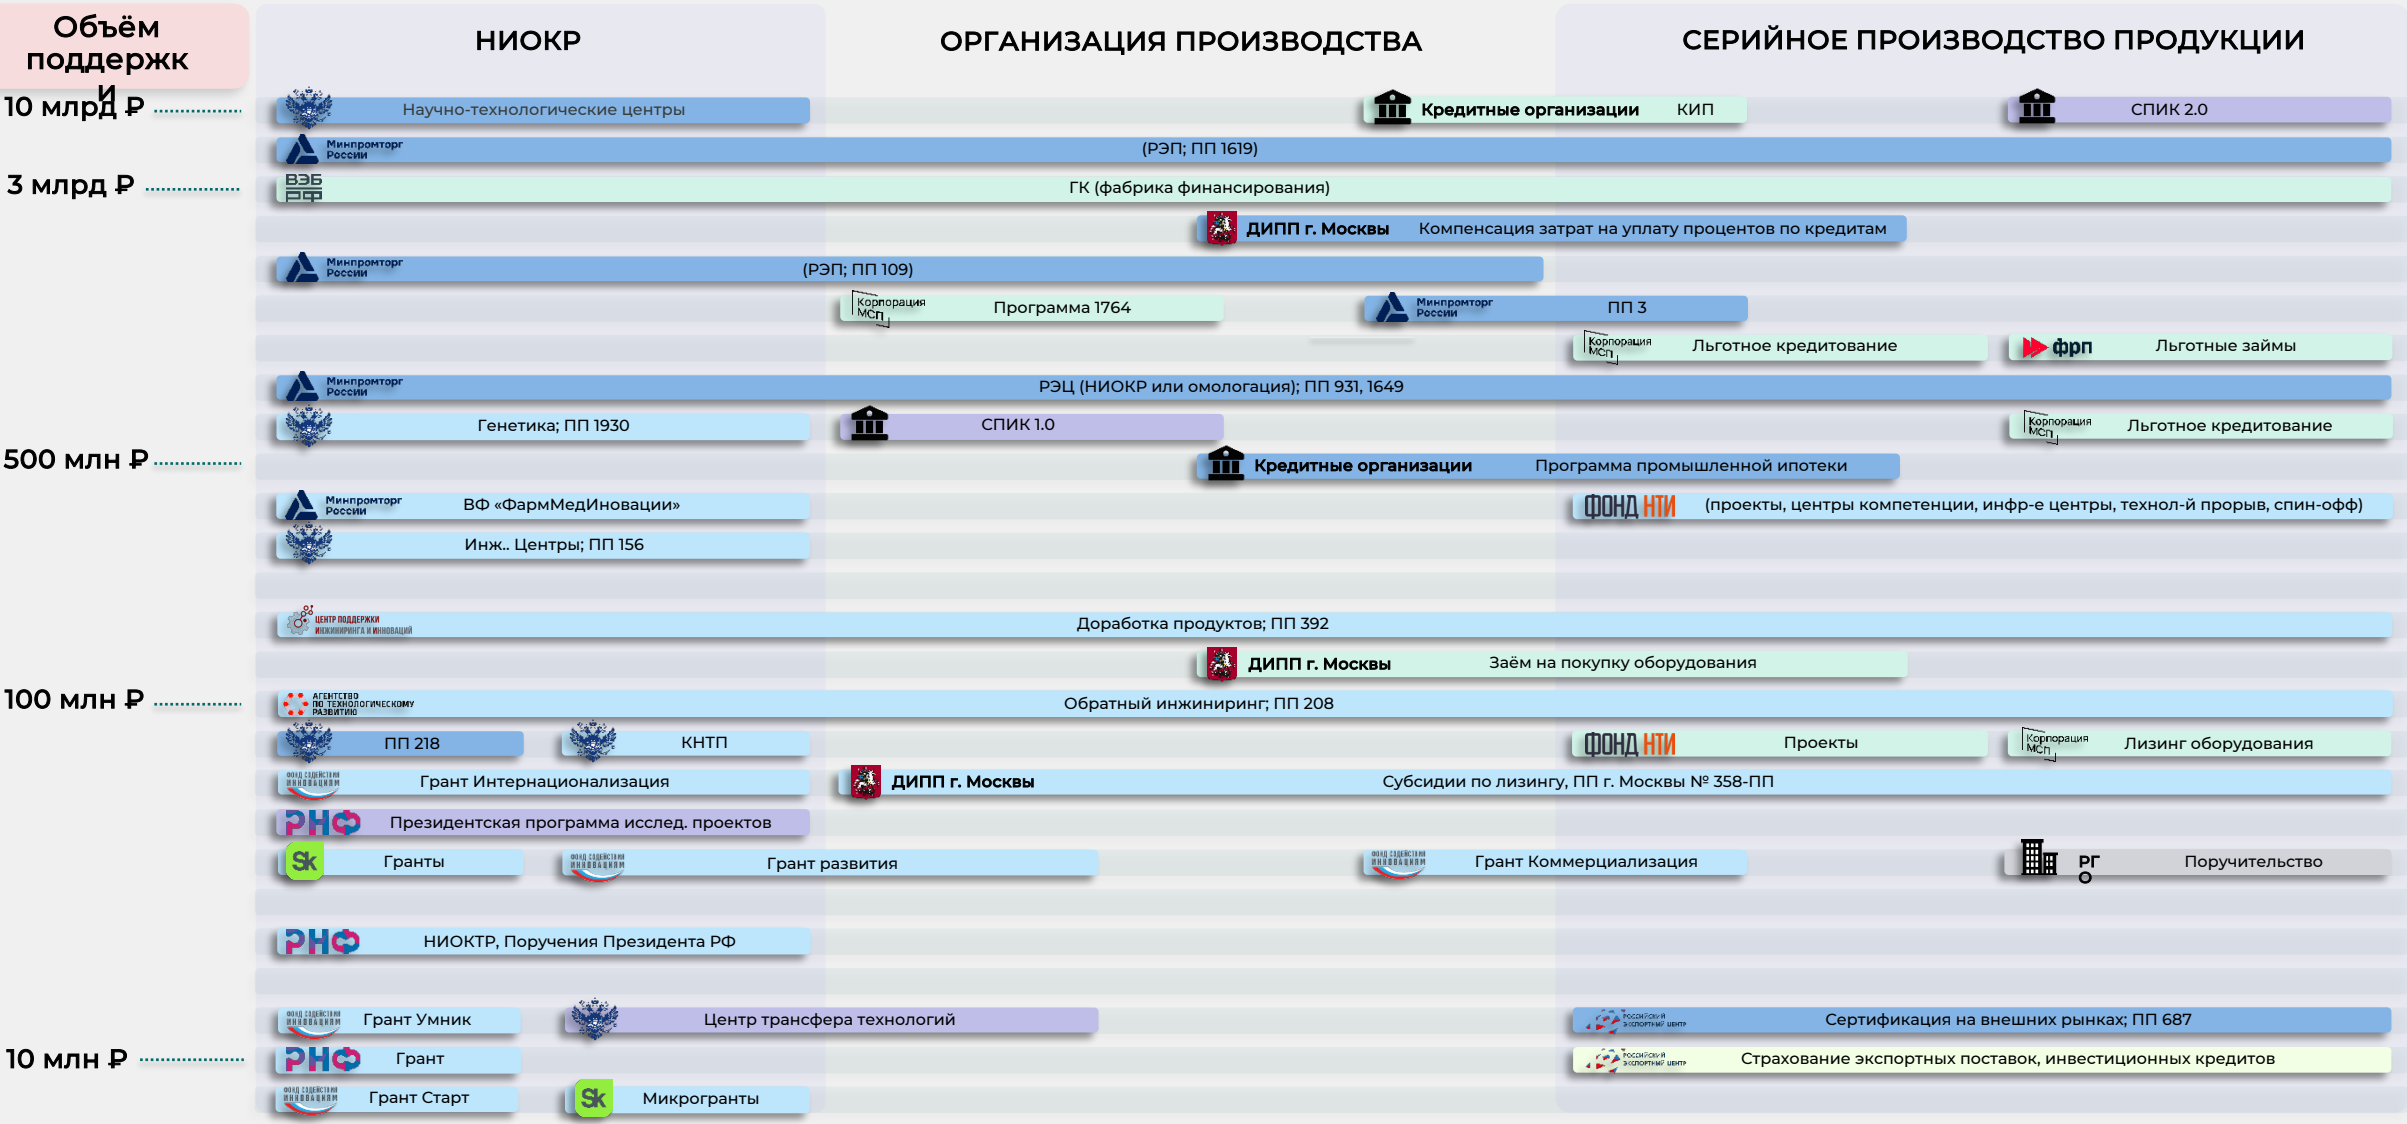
Объём поддержки

НИОКР

ОРГАНИЗАЦИЯ ПРОИЗВОДСТВА

СЕРИЙНОЕ ПРОИЗВОДСТВО ПРОДУКЦИИ

10 млрд ₽

Научно-технологические центры

Кредитные организации КИП

СПИК 2.0

Минпромторг России (РЭП; ПП 1619)

3 млрд ₽

ВЭБ РФ ГК (фабрика финансирования)

ДИПП г. Москвы Компенсация затрат на уплату процентов по кредитам

Минпромторг России (РЭП; ПП 109)

Корпорация МСП Программа 1764

Минпромторг России ПП 3

Корпорация МСП Льготное кредитование

фрп Льготные займы

Минпромторг России РЭЦ (НИОКР или омологация); ПП 931, 1649

Генетика; ПП 1930

СПИК 1.0

Корпорация МСП Льготное кредитование

500 млн ₽

Кредитные организации Программа промышленной ипотеки

Минпромторг России ВФ «ФармМедИновации»

ФОНД НТИ (проекты, центры компетенции, инфр-е центры, технол-й прорыв, спин-офф)

Инж.. Центры; ПП 156

ЦЕНТР ПОДДЕРЖКИ ИНЖИНИРИНГА И ИННОВАЦИЙ Доработка продуктов; ПП 392

ДИПП г. Москвы Заём на покупку оборудования

100 млн ₽

АГЕНТСТВО ПО ТЕХНОЛОГИЧЕСКОМУ РАЗВИТИЮ Обратный инжиниринг; ПП 208

ПП 218

КНТП

ФОНД НТИ Проекты

Корпорация МСП Лизинг оборудования

ФОНД СОДЕЙСТВИЯ ИННОВАЦИЯМ Грант Интернационализация

ДИПП г. Москвы Субсидии по лизингу, ПП г. Москвы № 358-ПП

РНФ Президентская программа исслед. проектов

Sk Гранты

ФОНД СОДЕЙСТВИЯ ИННОВАЦИЯМ Грант развития

ФОНД СОДЕЙСТВИЯ ИННОВАЦИЯМ Грант Коммерциализация

РГО Поручительство

РНФ НИОКТР, Поручения Президента РФ

ФОНД СОДЕЙСТВИЯ ИННОВАЦИЯМ Грант Умник

Центр трансфера технологий

РОССИЙСКИЙ ЭКСПОРТНЫЙ ЦЕНТР Сертификация на внешних рынках; ПП 687

10 млн ₽

РНФ Грант

РОССИЙСКИЙ ЭКСПОРТНЫЙ ЦЕНТР Страхование экспортных поставок, инвестиционных кредитов

ФОНД СОДЕЙСТВИЯ ИННОВАЦИЯМ Грант Старт

Sk Микрогранты